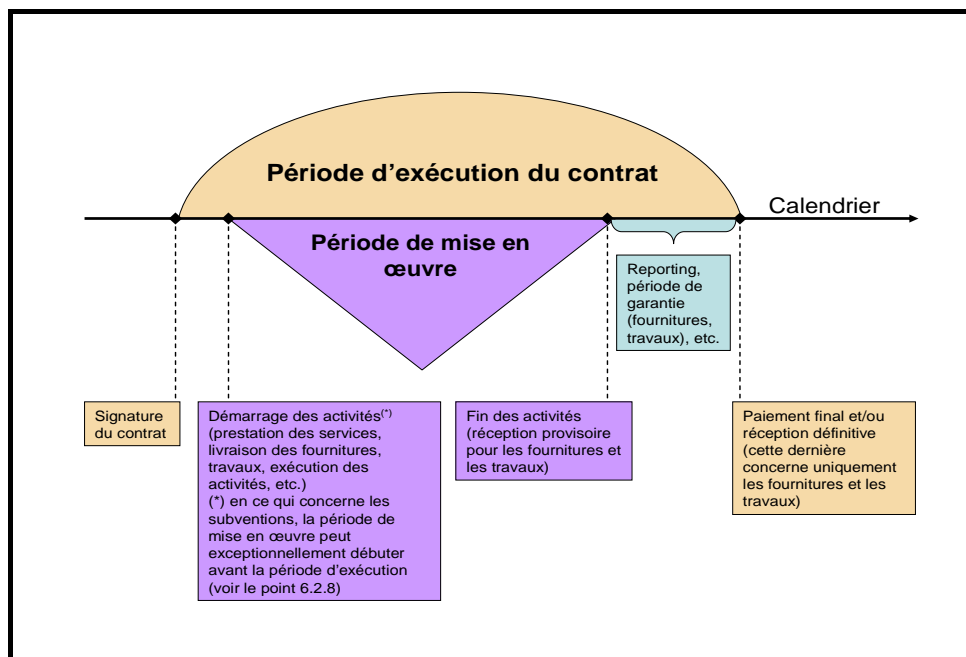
Période d'exécution du contrat

Calendrier

Période de mise en œuvre

Reporting, période de garantie (fournitures, travaux), etc.

Signature du contrat

Démarrage des activités$^{(*)}$ (prestation des services, livraison des fournitures, travaux, exécution des activités, etc.)
(*) en ce qui concerne les subventions, la période de mise en œuvre peut exceptionnellement débuter avant la période d'exécution (voir le point 6.2.8)

Fin des activités (réception provisoire pour les fournitures et les travaux)

Paiement final et/ou réception définitive (cette dernière concerne uniquement les fournitures et les travaux)